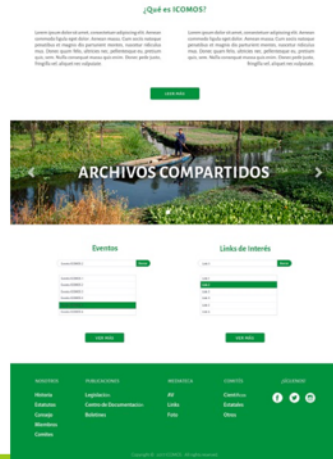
¿Qué es ICOMOS?

Lorem ipsum dolor sit amet, consectetuer adipiscing elit. Aenean commodo ligula eget dolor. Aenean massa. Cum sociis natoque penatibus et magnis dis parturient montes, nascetur ridiculus mus. Donec quam felis, ultricies nec, pellentesque eu, pretium quis, sem. Nulla consequat massa quis enim. Donec pede justo, fringilla vel, aliquet nec vulputate.

Lorem ipsum dolor sit amet, consectetuer adipiscing elit. Aenean commodo ligula eget dolor. Aenean massa. Cum sociis natoque penatibus et magnis dis parturient montes, nascetur ridiculus mus. Donec quam felis, ultricies nec, pellentesque eu, pretium quis, sem. Nulla consequat massa quis enim. Donec pede justo, fringilla vel, aliquet nec vulputate.

LEER MÁS

ARCHIVOS COMPARTIDOS

Eventos

Links de Interés

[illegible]

LEER MÁS

LEER MÁS

NOSOTROS
Historia
Estatutos
Consejo
Miembros
Comites

PUBLICACIONES
Legislación
Centro de Documentación
Boletines

MEDIATECA
AV
Links
Foto

CONTÁCTO
Comités
Estatales
Otros

¡SÍGUENOS!

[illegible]